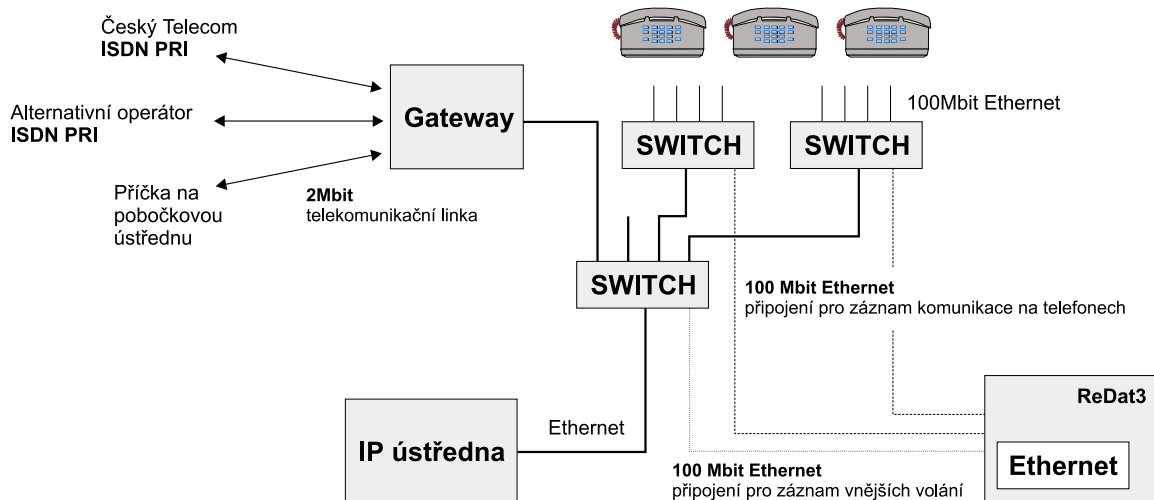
Český Telecom
**ISDN PRI**

Alternativní operátor
**ISDN PRI**

Příčka na pobočkovou ústřednu

Gateway

2Mbit
telekomunikační linka

100Mbit Ethernet

SWITCH

SWITCH

SWITCH

100 Mbit Ethernet
připojení pro záznam komunikace na telefonech

ReDat3

Ethernet

IP ústředna

Ethernet

100 Mbit Ethernet
připojení pro záznam vnějších volání